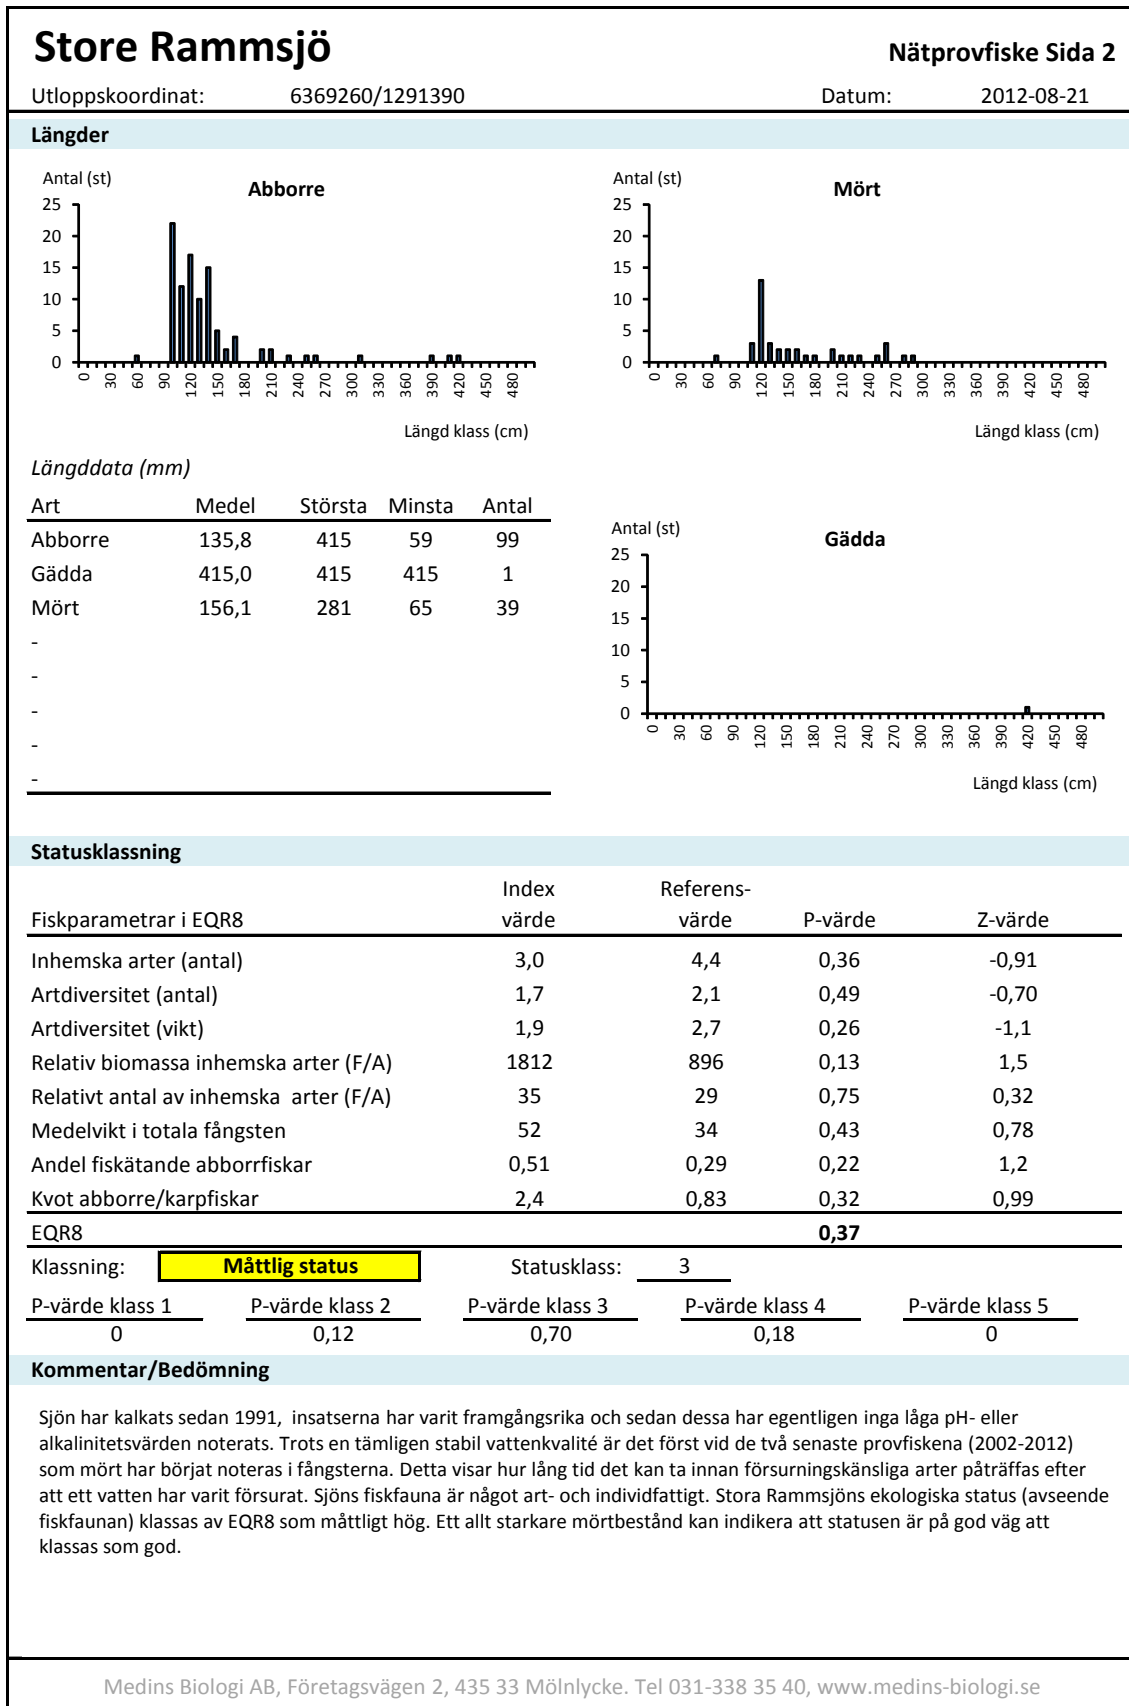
Store Rammsjö

Nätprovfiske Sida 2

Utloppskoordinat: 6369260/1291390

Datum: 2012-08-21

Längder

Antal (st)

Abborre

25 20 15 10 5 0

0 30 60 90 120 150 180 210 240 270 300 330 360 390 420 450 480

Längd klass (cm)

Antal (st)

Mört

25 20 15 10 5 0

0 30 60 90 120 150 180 210 240 270 300 330 360 390 420 450 480

Längd klass (cm)

Längddata (mm)

| Art | Medel | Största | Minsta | Antal |
|---|---|---|---|---|
| Abborre | 135,8 | 415 | 59 | 99 |
| Gädda | 415,0 | 415 | 415 | 1 |
| Mört | 156,1 | 281 | 65 | 39 |
| - | | | | |
| - | | | | |
| - | | | | |
| - | | | | |
| - | | | | |

Antal (st)

Gädda

25 20 15 10 5 0

0 30 60 90 120 150 180 210 240 270 300 330 360 390 420 450 480

Längd klass (cm)

Statusklassning

| Fiskparametrar i EQR8 | Index värde | Referens-värde | P-värde | Z-värde |
|---|---|---|---|---|
| Inhemska arter (antal) | 3,0 | 4,4 | 0,36 | -0,91 |
| Artdiversitet (antal) | 1,7 | 2,1 | 0,49 | -0,70 |
| Artdiversitet (vikt) | 1,9 | 2,7 | 0,26 | -1,1 |
| Relativ biomassa inhemska arter (F/A) | 1812 | 896 | 0,13 | 1,5 |
| Relativt antal av inhemska arter (F/A) | 35 | 29 | 0,75 | 0,32 |
| Medelvikt i totala fångsten | 52 | 34 | 0,43 | 0,78 |
| Andel fiskätande abborrfiskar | 0,51 | 0,29 | 0,22 | 1,2 |
| Kvot abborre/karpfiskar | 2,4 | 0,83 | 0,32 | 0,99 |
| EQR8 | | | 0,37 | |

Klassning: Måttlig status Statusklass: 3

| P-värde klass 1 | P-värde klass 2 | P-värde klass 3 | P-värde klass 4 | P-värde klass 5 |
|---|---|---|---|---|
| 0 | 0,12 | 0,70 | 0,18 | 0 |

Kommentar/Bedömning

Sjön har kalkats sedan 1991, insatserna har varit framgångsrika och sedan dessa har egentligen inga låga pH- eller alkalinitetsvärden noterats. Trots en tämligen stabil vattenkvalité är det först vid de två senaste provfiskena (2002-2012) som mört har börjat noteras i fångsterna. Detta visar hur lång tid det kan ta innan försurningskänsliga arter påträffas efter att ett vatten har varit försurat. Sjöns fiskfauna är något art- och individfattigt. Stora Rammsjöns ekologiska status (avseende fiskfaunan) klassas av EQR8 som måttligt hög. Ett allt starkare mörtbestånd kan indikera att statusen är på god väg att klassas som god.

Medins Biologi AB, Företagsvägen 2, 435 33 Mölnlycke. Tel 031-338 35 40, www.medins-biologi.se